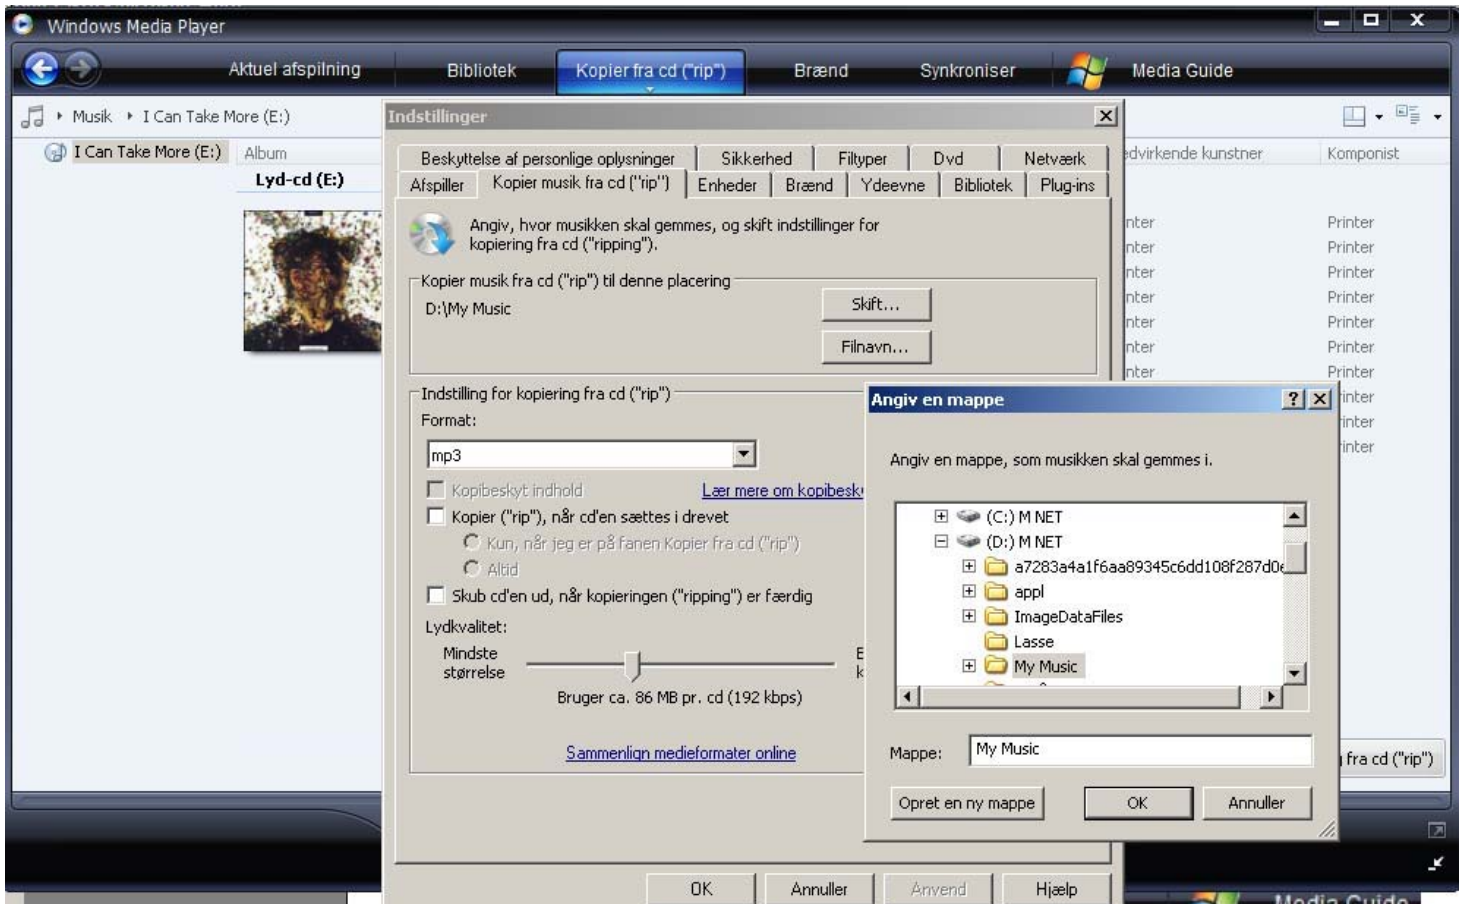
Windows Media Player

Aktuel afspilning | Bibliotek | Kopier fra cd ("rip") | Brænd | Synkroniser | Media Guide

Musik ▸ I Can Take More (E:)

I Can Take More (E:)
Album
Lyd-cd (E:)

Indstillinger

Beskyttelse af personlige oplysninger | Sikkerhed | Filtyper | Dvd | Netværk
Afspiller | Kopier musik fra cd ("rip") | Enheder | Brænd | Ydeevne | Bibliotek | Plug-ins

Angiv, hvor musikken skal gemmes, og skift indstillinger for kopiering fra cd ("ripping").

Kopier musik fra cd ("rip") til denne placering
D:\My Music
Skift...
Filnavn...

Indstilling for kopiering fra cd ("rip")
Format:
mp3
Kopibeskyt indhold
Lær mere om kopibesk
Kopier ("rip"), når cd'en sættes i drevet
Kun, når jeg er på fanen Kopier fra cd ("rip")
Altid
Skub cd'en ud, når kopieringen ("ripping") er færdig
Lydkvalitet:
Mindste størrelse
E
k
Bruger ca. 86 MB pr. cd (192 kbps)

Sammenlign medieformater online

OK | Annuller | Anvend | Hjælp

Angiv en mappe

Angiv en mappe, som musikken skal gemmes i.

(C:) M NET
(D:) M NET
a7283a4a1f6aa89345c6dd108f287d0
appl
ImageDataFiles
Lasse
My Music

Mappe: My Music

Opret en ny mappe | OK | Annuller

dvirkende kunstner | Komponist
nter Printer
nter Printer
nter Printer
nter Printer
nter Printer
nter Printer
nter Printer
rinter
rinter
rinter

fra cd ("rip")

Media Guide